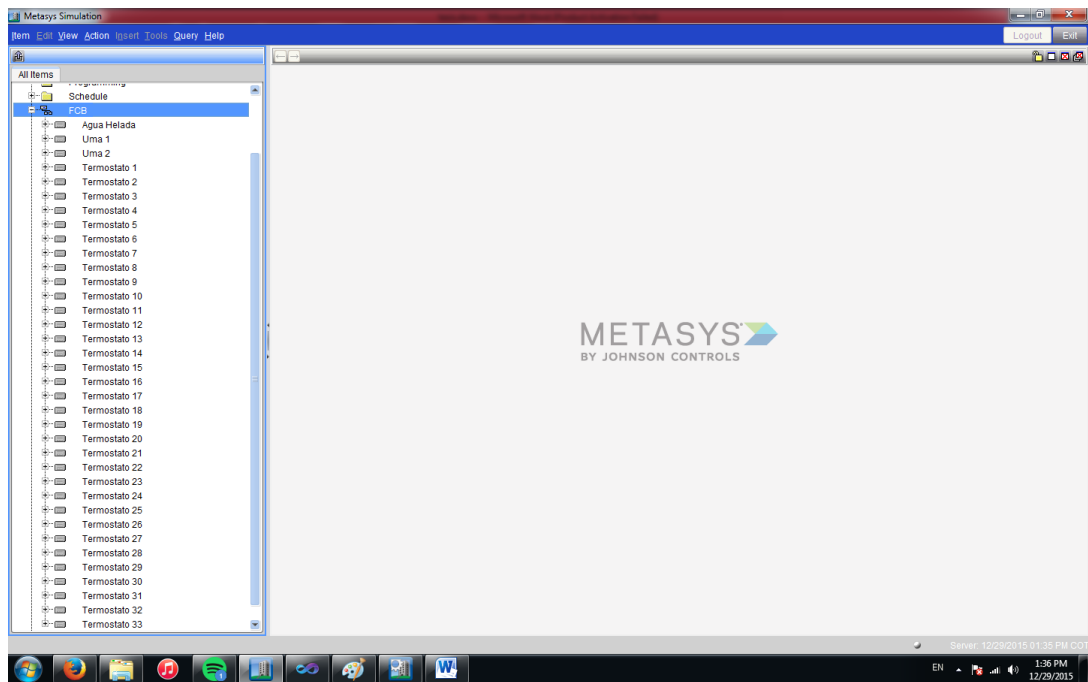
Metasys Simulation

Item Edit View Action Insert Tools Query Help

Logout Exit

All Items

Schedule
FCB
Agua Helada
Uma 1
Uma 2
Termostato 1
Termostato 2
Termostato 3
Termostato 4
Termostato 5
Termostato 6
Termostato 7
Termostato 8
Termostato 9
Termostato 10
Termostato 11
Termostato 12
Termostato 13
Termostato 14
Termostato 15
Termostato 16
Termostato 17
Termostato 18
Termostato 19
Termostato 20
Termostato 21
Termostato 22
Termostato 23
Termostato 24
Termostato 25
Termostato 26
Termostato 27
Termostato 28
Termostato 29
Termostato 30
Termostato 31
Termostato 32
Termostato 33

METASYS
BY JOHNSON CONTROLS

Server: 12/29/2015 01:35 PM COT

EN 1:36 PM 12/29/2015